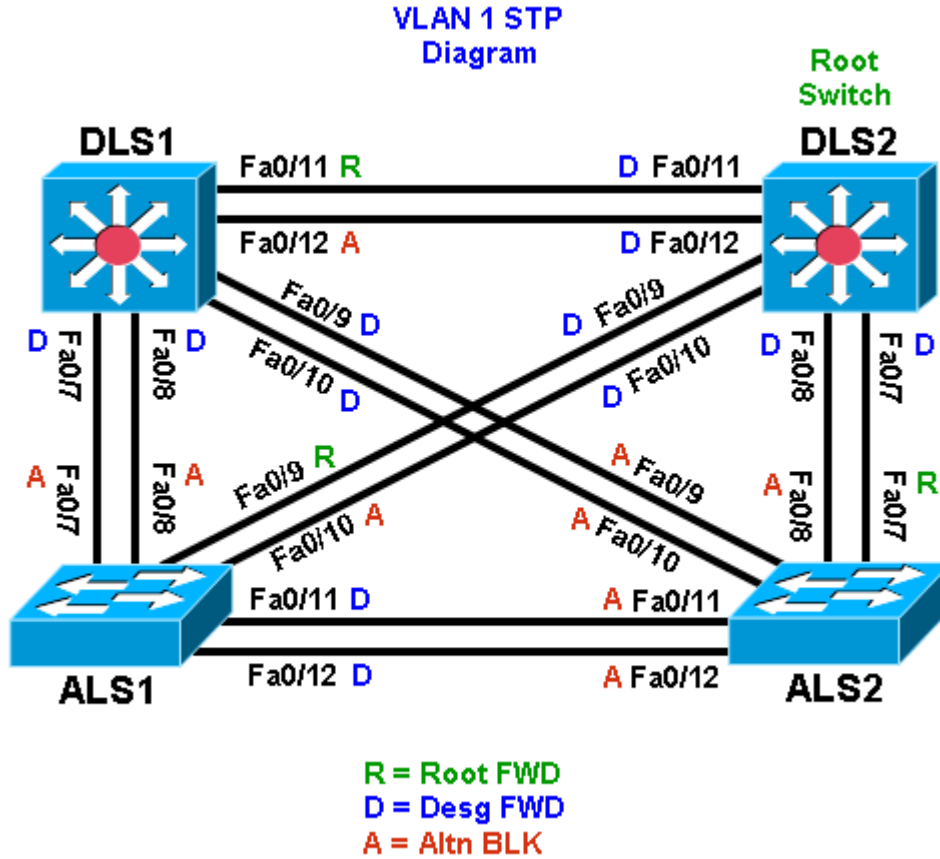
VLAN 1 STP
Diagram

Root
Switch

DLS1

DLS2

Fa0/11 R

D Fa0/11

Fa0/12 A

D Fa0/12

Fa0/9 D

Fa0/10 D

D Fa0/9

D Fa0/10

D Fa0/7

Fa0/8 D

D Fa0/8

Fa0/7 D

A Fa0/7

Fa0/8 A

A Fa0/8

Fa0/7 R

Fa0/9 R

Fa0/10 A

A Fa0/9

A Fa0/10

Fa0/11 D

A Fa0/11

Fa0/12 D

A Fa0/12

ALS1

ALS2

R = Root FWD
D = Desg FWD
A = Altn BLK